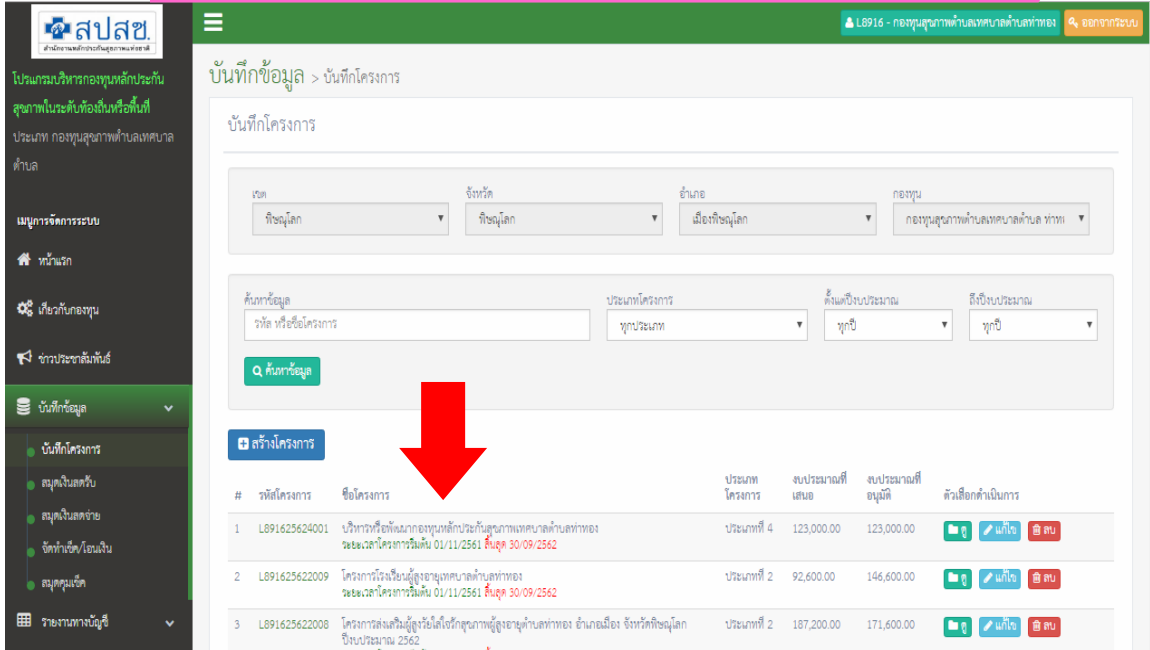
สปสช.
สำนักงานหลักประกันสุขภาพแห่งชาติ

โปรแกรมบริหารกองทุนหลักประกันสุขภาพในระดับท้องถิ่นหรือพื้นที่
ประเภท กองทุนสุขภาพตำบลเทศบาลตำบล

เมนูการจัดการระบบ
หน้าแรก
เกี่ยวกับกองทุน
ข่าวประชาสัมพันธ์
บันทึกข้อมูล
บันทึกโครงการ
สมุดเงินสดรับ
สมุดเงินสดจ่าย
จัดทำเช็ค/โอนเงิน
สมุดคุมเช็ค
รายงานทางบัญชี

L8916 - กองทุนสุขภาพตำบลเทศบาลตำบลท่าทอง
ออกจากระบบ

บันทึกข้อมูล > บันทึกโครงการ

บันทึกโครงการ

เขต
พิษณุโลก
จังหวัด
พิษณุโลก
อำเภอ
เมืองพิษณุโลก
กองทุน
กองทุนสุขภาพตำบลเทศบาลตำบล ท่าท

ค้นหาข้อมูล
รหัส หรือชื่อโครงการ
ประเภทโครงการ
ทุกประเภท
ตั้งแต่ปีงบประมาณ
ทุกปี
ถึงปีงบประมาณ
ทุกปี
ค้นหาข้อมูล

สร้างโครงการ

| # | รหัสโครงการ | ชื่อโครงการ | ประเภทโครงการ | งบประมาณที่เสนอ | งบประมาณที่อนุมัติ | ตัวเลือกดำเนินการ |
|---|---|---|---|---|---|---|
| 1 | L891625624001 | บริหารหรือพัฒนากองทุนหลักประกันสุขภาพเทศบาลตำบลท่าทอง ระยะเวลาโครงการเริ่มต้น 01/11/2561 สิ้นสุด 30/09/2562 | ประเภทที่ 4 | 123,000.00 | 123,000.00 | ดู แก้ไข ลบ |
| 2 | L891625622009 | โครงการโรงเรียนผู้สูงอายุเทศบาลตำบลท่าทอง ระยะเวลาโครงการเริ่มต้น 01/11/2561 สิ้นสุด 30/09/2562 | ประเภทที่ 2 | 92,600.00 | 146,600.00 | ดู แก้ไข ลบ |
| 3 | L891625622008 | โครงการส่งเสริมผู้สูงวัยใส่ใจรักสุขภาพผู้สูงอายุตำบลท่าทอง อำเภอเมือง จังหวัดพิษณุโลก ปีงบประมาณ 2562 | ประเภทที่ 2 | 187,200.00 | 171,600.00 | ดู แก้ไข ลบ |